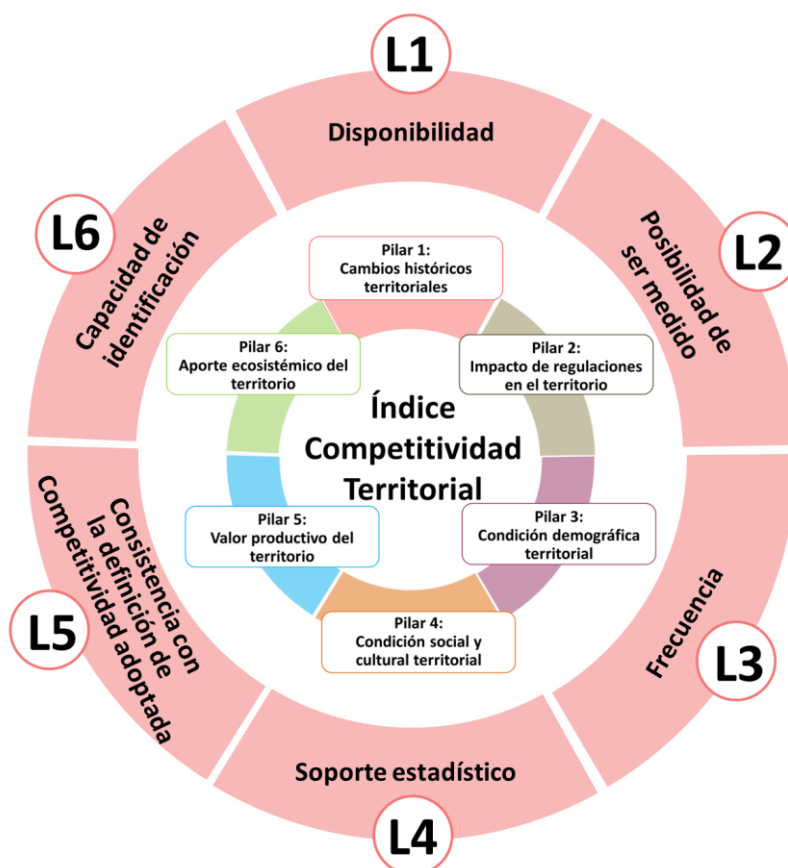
L1
Disponibilidad

L2
Posibilidad de ser medido

L3
Frecuencia

L4
Soporte estadístico

L5
Consistencia con la definición de Competitividad adoptada

L6
Capacidad de identificación

Pilar 1:
Cambios históricos territoriales

Pilar 2:
Impacto de regulaciones en el territorio

Pilar 3:
Condición demográfica territorial

Pilar 4:
Condición social y cultural territorial

Pilar 5:
Valor productivo del territorio

Pilar 6:
Aporte ecosistémico del territorio

Índice Competitividad Territorial